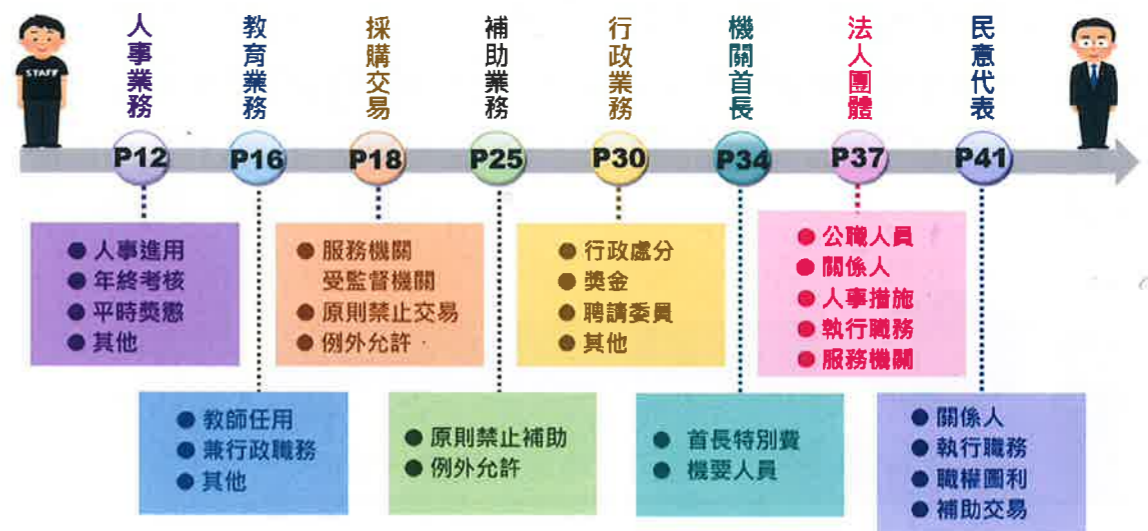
STAFF

人事業務
P12
● 人事進用
● 年終考核
● 平時獎懲
● 其他

教育業務
P16
● 教師任用
● 兼行政職務
● 其他

採購交易
P18
● 服務機關 受監督機關
● 原則禁止交易
● 例外允許

補助業務
P25
● 原則禁止補助
● 例外允許

行政業務
P30
● 行政處分
● 獎金
● 聘請委員
● 其他

機關首長
P34
● 首長特別費
● 機要人員

法人團體
P37
● 公職人員
● 關係人
● 人事措施
● 執行職務
● 服務機關

民意代表
P41
● 關係人
● 執行職務
● 職權圖利
● 補助交易